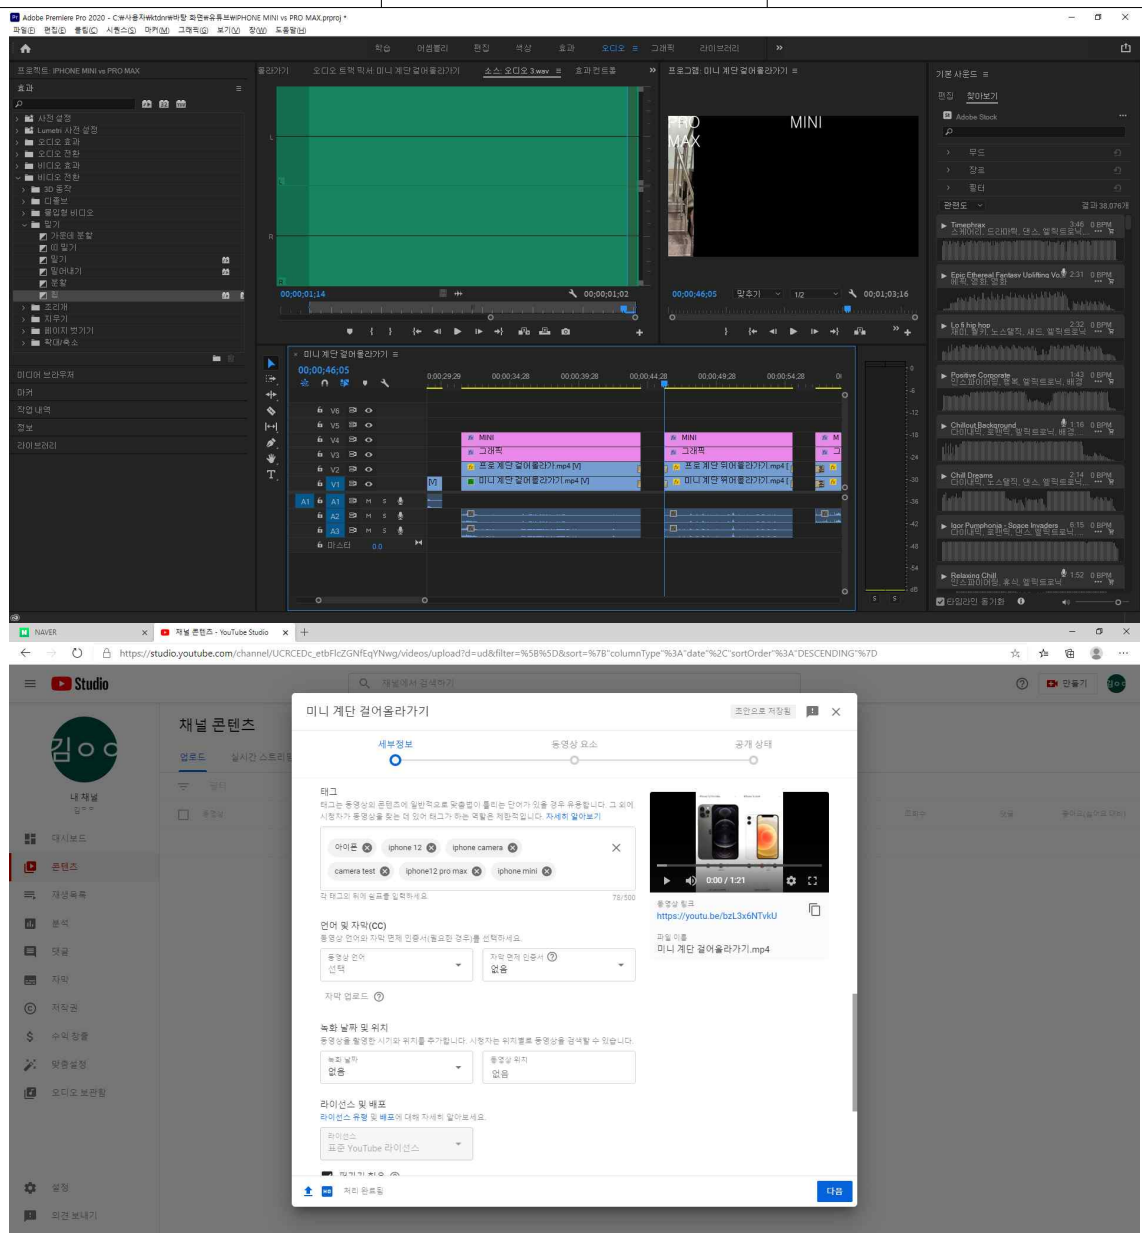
Adobe Premiere Pro 2020 - C:₩사용자₩ktdnr₩바탕 화면₩유튜브₩IPHONE MINI vs PRO MAX.prproj *
파일(F) 편집(E) 클립(C) 시퀀스(S) 마커(M) 그래픽(G) 보기(V) 창(W) 도움말(H)

학습 어셈블리 편집 색상 효과 오디오 그래픽 라이브러리 »

프로젝트: IPHONE MINI vs PRO MAX
효과
사전 설정
Lumetri 사전 설정
오디오 효과
오디오 전환
비디오 효과
비디오 전환
3D 동작
디졸브
몰입형 비디오
밀기
가운데 분할
띠 밀기
밀기
밀어내기
분할
조리개
지우기
페이지 벗기기
확대/축소

미디어 브라우저
마커
작업 내역
정보
라이브러리

클립가기 오디오 트랙 믹서: 미니 계단 걸어올라가기 소스: 오디오 3.wav 효과 컨트롤 »
00;00;01;14 00;00;01;02
프로그램: 미니 계단 걸어올라가기
PRO MAX MINI
00;00;46;05 맞추기 1/2 00;01;03;16

미니 계단 걸어올라가기
00;00;46;05
00;00;29;29 00;00;34;28 00;00;39;28 00;00;44;28 00;00;49;28 00;00;54;28
V6 V5 V4 V3 V2 V1 A1 A2 A3 마스터 0.0
MINI
그래픽
프로 계단 걸어올라가기.mp4 [V]
미니 계단 걸어올라가기.mp4 [V]
MINI
그래픽
프로 계단 뛰어올라가기.mp4 [V]
미니 계단 뛰어올라가기.mp4 [V]

기본 사운드
편집 찾아보기
Adobe Stock
무드
장르
필터
관련도 결과 38,076개
Timeshrox 스페이스 드라마틱, 댄스, 일렉트로닉 3:46 0 BPM
Epic Ethereal Fantasy Uplifting Vo 2:31 0 BPM 에픽, 영화, 영화
Lo fi hip hop 재즈, 힙합, 노스탤직, 새드, 일렉트로닉 2:32 0 BPM
Positive Corporate 인스파이어링, 팝록, 일렉트로닉, 배경 1:43 0 BPM
Chillout Background 다이내믹, 로맨틱, 일렉트로닉, 배경 1:16 0 BPM
Chill Dreams 다이내믹, 노스탤직, 댄스, 일렉트로닉 2:14 0 BPM
Igor Pumphonia - Space Invaders 다이내믹, 로맨틱, 댄스, 일렉트로닉 6:15 0 BPM
Relaxing Chill 인스파이어링, 휴식, 일렉트로닉 1:52 0 BPM
타임라인 동기화

NAVER
채널 콘텐츠 - YouTube Studio
https://studio.youtube.com/channel/UCRCEDc_etbFlcZGNfEqYNwg/videos/upload?d=ud&filter=%5B%5D&sort=%7B"columnType"%3A"date"%2C"sortOrder"%3A"DESCENDING"%7D

Studio
채널에서 검색하기
만들기
김ㅇㅇ
내 채널
채널 콘텐츠
업로드 실시간 스트리밍
대시보드
콘텐츠
재생목록
분석
댓글
자막
저작권
수익 창출
맞춤설정
오디오 보관함
설정
의견 보내기

미니 계단 걸어올라가기
초안으로 저장됨
세부정보 동영상 요소 공개 상태
태그
태그는 동영상의 콘텐츠에 일반적으로 맞춤법이 틀리는 단어가 있을 경우 유용합니다. 그 외에 시청자가 동영상을 찾는 데 있어 태그가 하는 역할은 제한적입니다. 자세히 알아보기
아이폰 iphone 12 iphone camera camera test iphone12 pro max iphone mini
각 태그의 뒤에 쉼표를 입력하세요. 78/500
언어 및 자막(CC)
동영상 언어와 자막 면제 인증서(필요한 경우)를 선택하세요.
동영상 언어 선택
자막 면제 인증서 없음
자막 업로드
녹화 날짜 및 위치
동영상을 촬영한 시기와 위치를 추가합니다. 시청자는 위치별로 동영상을 검색할 수 있습니다.
녹화 날짜 없음
동영상 위치 없음
라이선스 및 배포
라이선스 유형 및 배포에 대해 자세히 알아보세요.
라이선스 표준 YouTube 라이선스
0:00 / 1:21
동영상 링크
https://youtu.be/bzL3x6NTvkU
파일 이름
미니 계단 걸어올라가기.mp4
처리 완료됨
다음